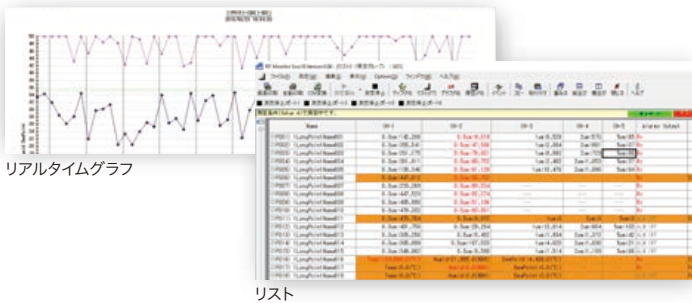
リアルタイムグラフ

リスト

ファイル(F)　表示(V)　編集(E)　Option(O)　ウィンドウ(W)　ヘルプ(H)

| Name | CH-1 | CH-2 | CH-3 | CH-4 | CH-5 | Alarm Output |
|---|---|---|---|---|---|---|
| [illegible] | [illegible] | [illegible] | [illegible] | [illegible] | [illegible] | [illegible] |